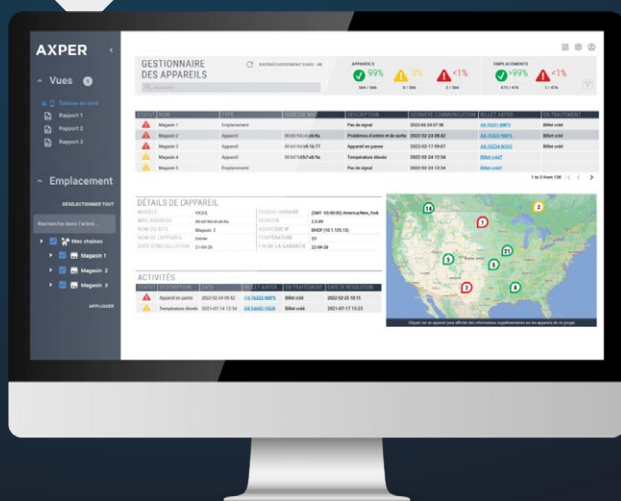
AXPER

Vues 3

Tableau de bord
Rapport 1
Rapport 2
Rapport 3

Emplacement

DÉSÉLECTIONNER TOUT

Recherche dans l'arbre...

Mes chaînes
Magasin 1
Magasin 2
Magasin 3

APPLIQUER

GESTIONNAIRE DES APPAREILS

RAFRAICHISSEMENT DANS : 30

APPAREILS
99% 0% <1%
564 / 566 0 / 566 2 / 566

EMPLACEMENTS
>99% <1%
475 / 476 1 / 476

| STATUT | NOM | TYPE | ADRESSE MAC | DESCRIPTION | DERNIÈRE COMMUNICATION | BILLET AXPER | EN TRAITEMENT |
|---|---|---|---|---|---|---|---|
| | Magasin 1 | Emplacement | | Pas de signal | 2022-02-24 07:38 | AX-15321 WBFS | Billet créé |
| | Magasin 2 | Appareil | 00:b0:9d:ab:8a | Problèmes d'entrée et de sortie | 2022-02-24 08:42 | AX-76222 WBFS | Billet créé |
| | Magasin 3 | Appareil | 00:b0:9d:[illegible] | Appareil en panne | 2022-02-17 09:07 | AX-76224 M3HG | Billet créé |
| | Magasin 4 | Appareil | 00:b0:9d:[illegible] | Température élevée | 2022-02-24 12:34 | Billet créé | |
| | Magasin 5 | Emplacement | | Pas de signal | 2022-02-24 12:36 | Billet créé | |

1 to 5 from 130

DÉTAILS DE L'APPAREIL
MODÈLE
MAC ADDRESS
NOM DU SITE
NOM DE L'APPAREIL
DATE D'INSTALLATION
FUSEAU HORAIRE (GMT -05:00:00) America/New_York
VERSION
ADRESSE IP
TEMPÉRATURE
FIN DE LA GARANTIE

ACTIVITÉS
| STATUT | DESCRIPTION | DATE | BILLET AXPER | EN TRAITEMENT | DATE DE RÉSOLUTION |
|---|---|---|---|---|---|
| | Appareil en panne | 2022-02-24 08:42 | AX-76222 WBFS | Billet créé | 2022-02-25 10:15 |
| | Température élevée | 2022-07-14 12:34 | AX-54682 KAGB | Billet créé | 2022-07-17 15:23 |

Cliquez sur un appareil pour afficher des informations supplémentaires sur les appareils de ce groupe